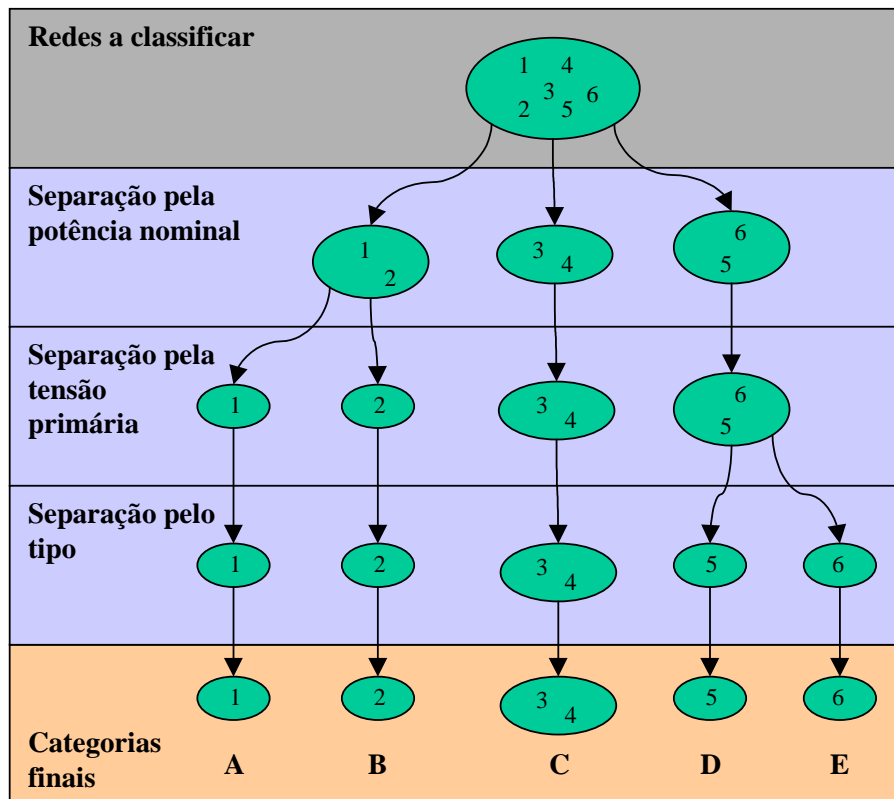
Redes a classificar

1 4
3
2 5 6

Separação pela potência nominal

1
2

3 4

6
5

Separação pela tensão primária

1

2

3 4

6
5

Separação pelo tipo

1

2

3 4

5

6

1

2

3 4

5

6

Categorias finais

A

B

C

D

E